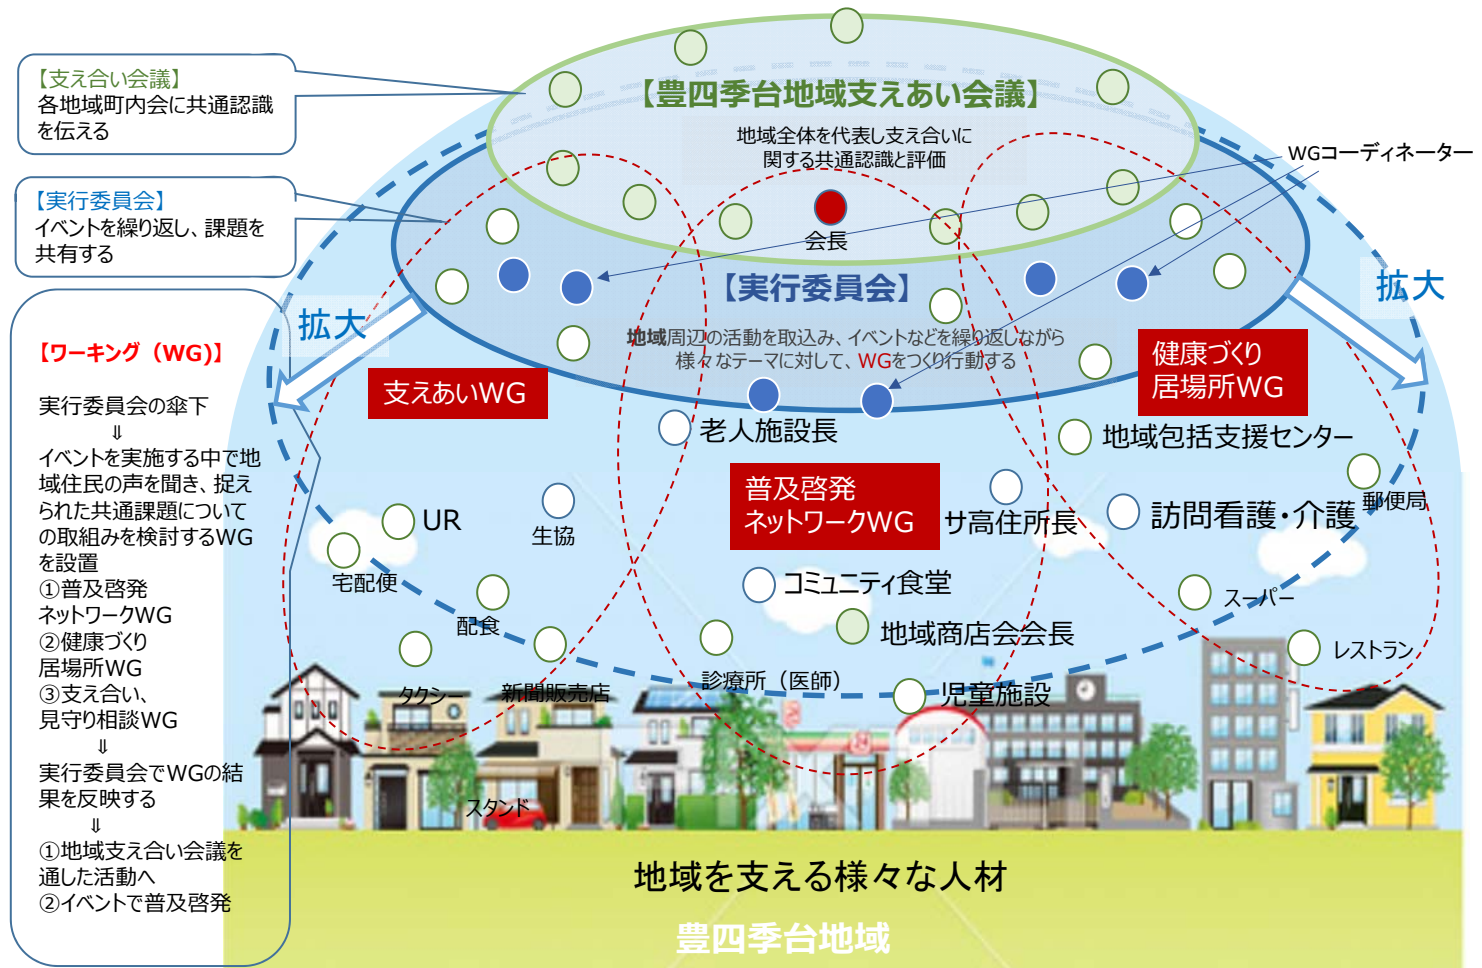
【支え合い会議】
各地域町内会に共通認識を伝える

【実行委員会】
イベントを繰り返し、課題を共有する

【ワーキング（WG)】

実行委員会の傘下
⇓
イベントを実施する中で地域住民の声を聞き、捉えられた共通課題についての取組みを検討するWGを設置
①普及啓発ネットワークWG
②健康づくり居場所WG
③支え合い、見守り相談WG
⇓
実行委員会でWGの結果を反映する
⇓
①地域支え合い会議を通した活動へ
②イベントで普及啓発

【豊四季台地域支えあい会議】
地域全体を代表し支え合いに関する共通認識と評価

会長

WGコーディネーター

【実行委員会】
地域周辺の活動を取込み、イベントなどを繰り返しながら様々なテーマに対して、WGをつくり行動する

拡大

拡大

支えあいWG

健康づくり居場所WG

老人施設長

地域包括支援センター

普及啓発ネットワークWG

UR

生協

サ高住所長

訪問看護・介護

郵便局

宅配便

コミュニティ食堂

スーパー

配食

地域商店会会長

レストラン

タクシー

新聞販売店

診療所（医師）

児童施設

スタンド

地域を支える様々な人材

豊四季台地域